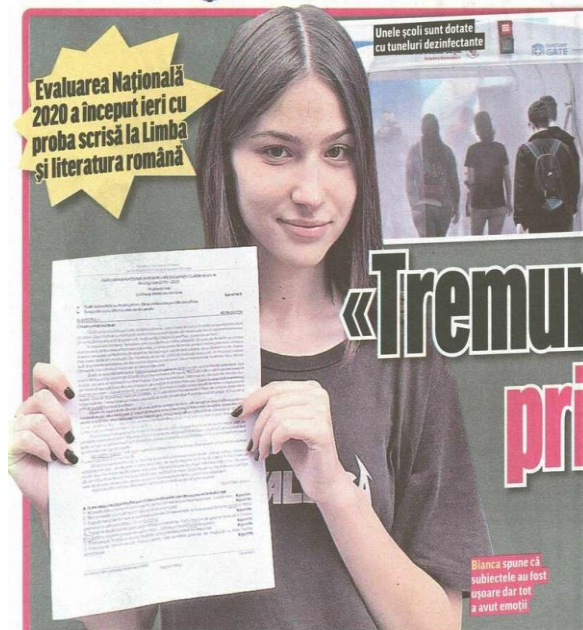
Evaluarea Națională 2020 a început ieri cu proba scrisă la Limba și literatura română

Unele școli sunt dotate cu tuneluri dezinfectante

GATE

«Tremur

pri

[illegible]

Bianca spune că subiectele au fost ușoare dar tot a avut emoții